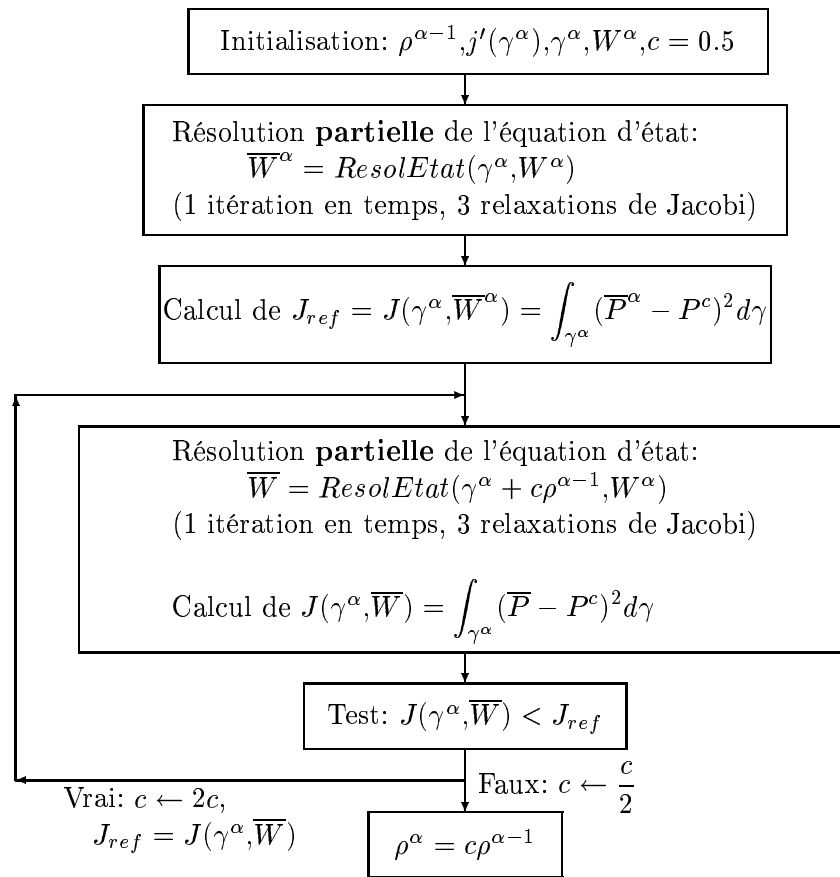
Initialisation: $\rho^{\alpha-1}, j'(\gamma^\alpha), \gamma^\alpha, W^\alpha, c = 0.5$

Résolution **partielle** de l'équation d'état:
$\overline{W}^\alpha = ResolEtat(\gamma^\alpha, W^\alpha)$
(1 itération en temps, 3 relaxations de Jacobi)

Calcul de $J_{ref} = J(\gamma^\alpha, \overline{W}^\alpha) = \int_{\gamma^\alpha} (\overline{P}^\alpha - P^c)^2 d\gamma$

Résolution **partielle** de l'équation d'état:
$\overline{W} = ResolEtat(\gamma^\alpha + c\rho^{\alpha-1}, W^\alpha)$
(1 itération en temps, 3 relaxations de Jacobi)

Calcul de $J(\gamma^\alpha, \overline{W}) = \int_{\gamma^\alpha} (\overline{P} - P^c)^2 d\gamma$

Test: $J(\gamma^\alpha, \overline{W}) < J_{ref}$

Vrai: $c \leftarrow 2c$,
$J_{ref} = J(\gamma^\alpha, \overline{W})$

Faux: $c \leftarrow \frac{c}{2}$

$\rho^\alpha = c\rho^{\alpha-1}$